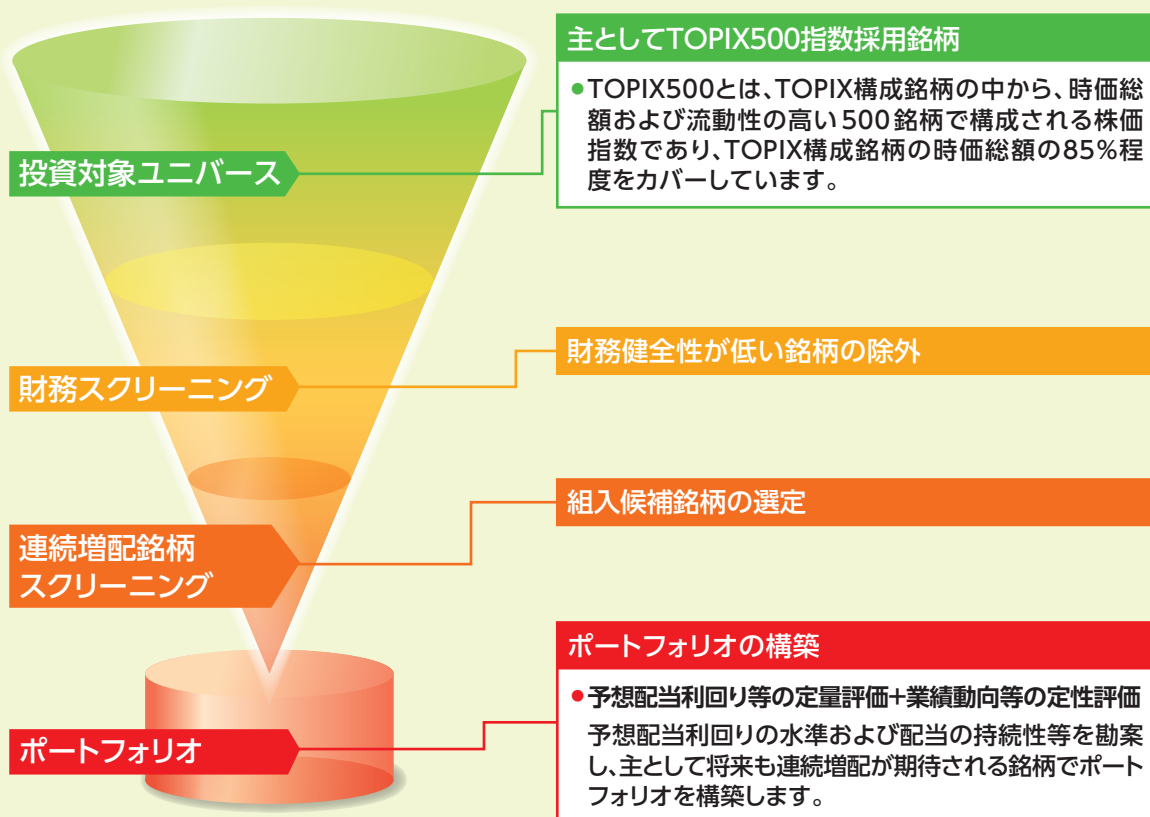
投資対象ユニバース

主としてTOPIX500指数採用銘柄

●TOPIX500とは、TOPIX構成銘柄の中から、時価総額および流動性の高い500銘柄で構成される株価指数であり、TOPIX構成銘柄の時価総額の85%程度をカバーしています。

財務スクリーニング

財務健全性が低い銘柄の除外

連続増配銘柄スクリーニング

組入候補銘柄の選定

ポートフォリオ

ポートフォリオの構築

●予想配当利回り等の定量評価+業績動向等の定性評価

予想配当利回りの水準および配当の持続性等を勘案し、主として将来も連続増配が期待される銘柄でポートフォリオを構築します。